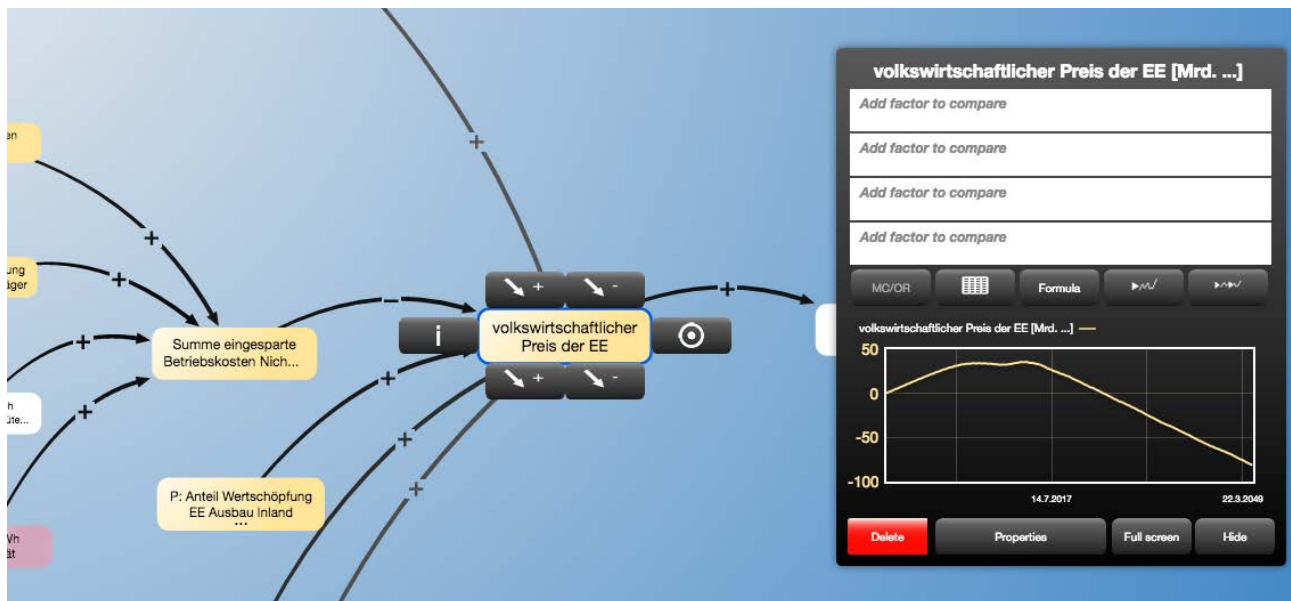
en

ung
äger

h
üte...

Wh
ät

+

+

+

+

+

−

+

+

+

+

Summe eingesparte Betriebskosten Nich...

P: Anteil Wertschöpfung EE Ausbau Inland
...

+ -

i

volkswirtschaftlicher Preis der EE

+ -

volkswirtschaftlicher Preis der EE [Mrd. ...]

Add factor to compare

Add factor to compare

Add factor to compare

Add factor to compare

MC/OR

Formula

volkswirtschaftlicher Preis der EE [Mrd. ...]

50

0

-50

-100

14.7.2017

22.3.2049

Delete

Properties

Full screen

Hide